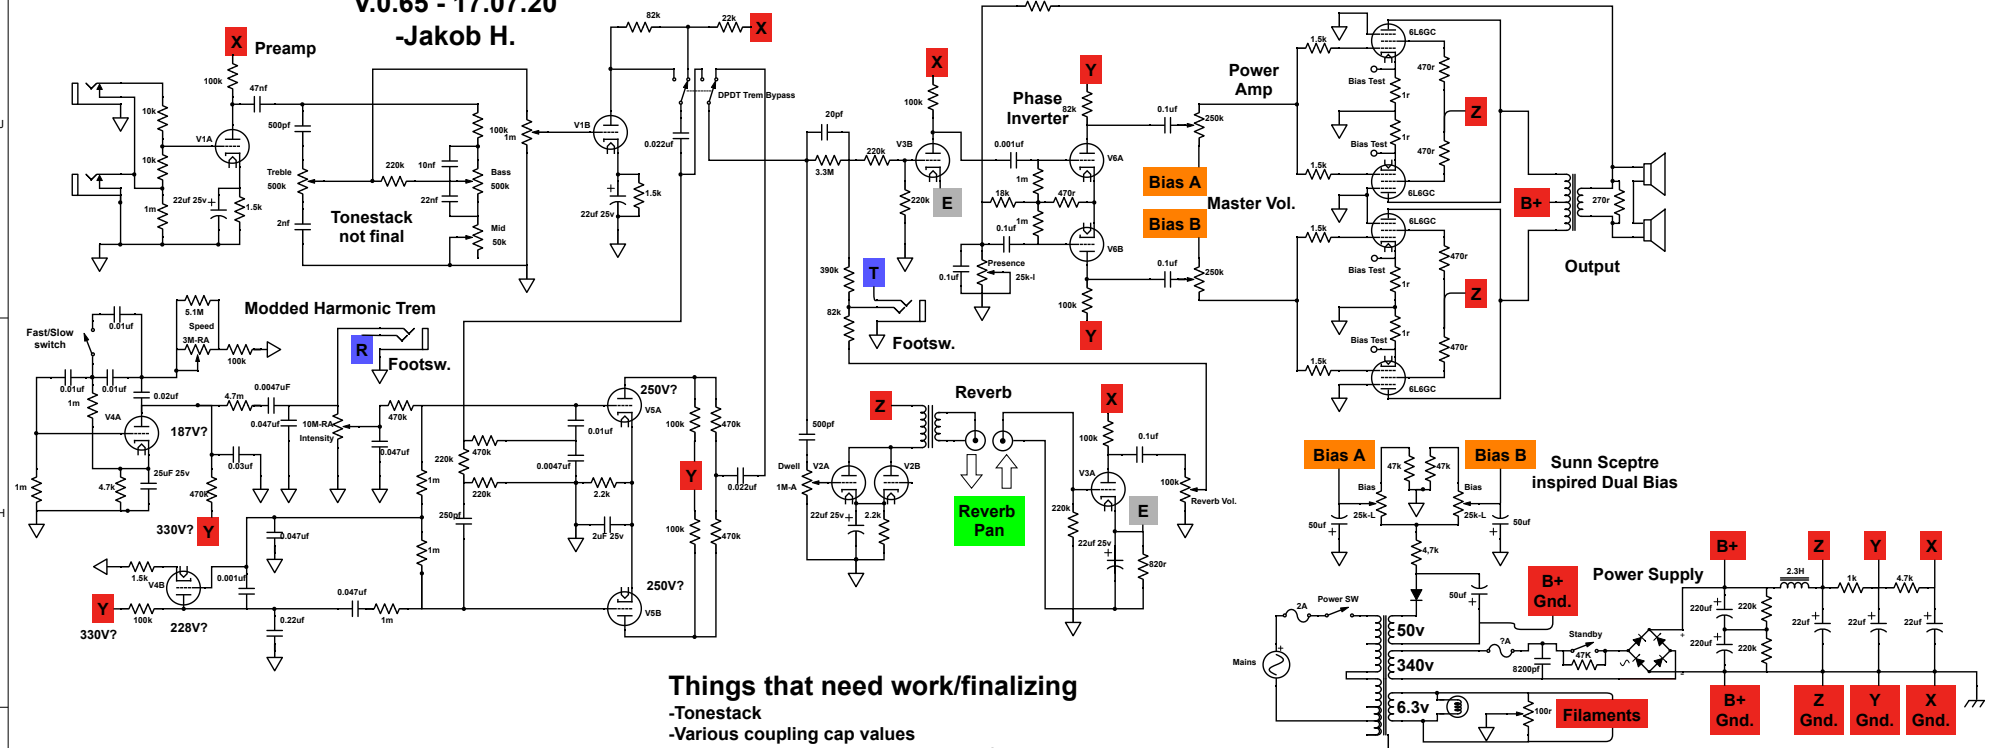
V.0.65 - 17.07.20
-Jakob H.

X Preamp
100k
47nf
10k
V1A
10k
500pf
1m
22uf 25v
1.5k
220k
10nf
Treble 500k
22nf
2nf
Tonestack not final
Bass 500k
Mid 50k
100k 1m
V1B
82k
22k X
DPDT Trem Bypass
0.022uf
22uf 25v
1.5k
20pf
220k
3.3M
V3B
100k
X
220k
E
Phase Inverter
82k
Y
0.001uf
V6A
1m
18k
470r
1m
0.1uf
V6B
Presence 25k-l
0.1uf
0.1uf
100k
Y
390k
T
82k
Footsw.
Power Amp
0.1uf
250k
Bias A
Bias B
Master Vol.
250k
0.1uf
1.5k
6L6GC
470r
Bias Test
1r
1r
Bias Test
470r
1.5k
6L6GC
Z
B+
270r
Output
1.5k
6L6GC
470r
Bias Test
1r
Z
1r
Bias Test
470r
1.5k
6L6GC
Fast/Slow switch
0.01uf
5.1M Speed
3M-RA
100k
Modded Harmonic Trem
R
Footsw.
0.01uf
0.01uf
0.02uf
1m
V4A
4.7m
0.0047uF
0.047uf
10M-RA Intensity
470k
0.047uf
187V?
0.03uf
470k
25uF 25v
4.7k
1m
330V? Y
0.047uf
1.5k
V4B
0.001uf
Y
100k
330V?
228V?
0.22uf
0.047uf
1m
220k
470k
220k
1m
250pf
1m
0.01uf
0.0047uf
2.2k
2uF 25v
250V?
V5A
100k
470k
Y
0.022uf
100k
470k
250V?
V5B
Z
Reverb
500pf
Dwell 1M-A
V2A
V2B
22uf 25v
2.2k
Reverb Pan
X
100k
0.1uf
V3A
100k
Reverb Vol.
220k
22uf 25v
E
820r
Bias A
Bias B
Sunn Sceptre inspired Dual Bias
47k
47k
Bias
Bias
25k-L
25k-L
50uf
50uf
4,7k
50uf
B+ Gnd.
Power Supply
B+
Z
Y
X
2.3H
1k
4.7k
220uf
220k
22uf
22uf
22uf
220uf
220k
Power SW
2A
50v
?A
Standby
47K
8200pf
Mains
340v
6.3v
100r
Filaments
B+ Gnd.
Z Gnd.
Y Gnd.
X Gnd.

Things that need work/finalizing
-Tonestack
-Various coupling cap values